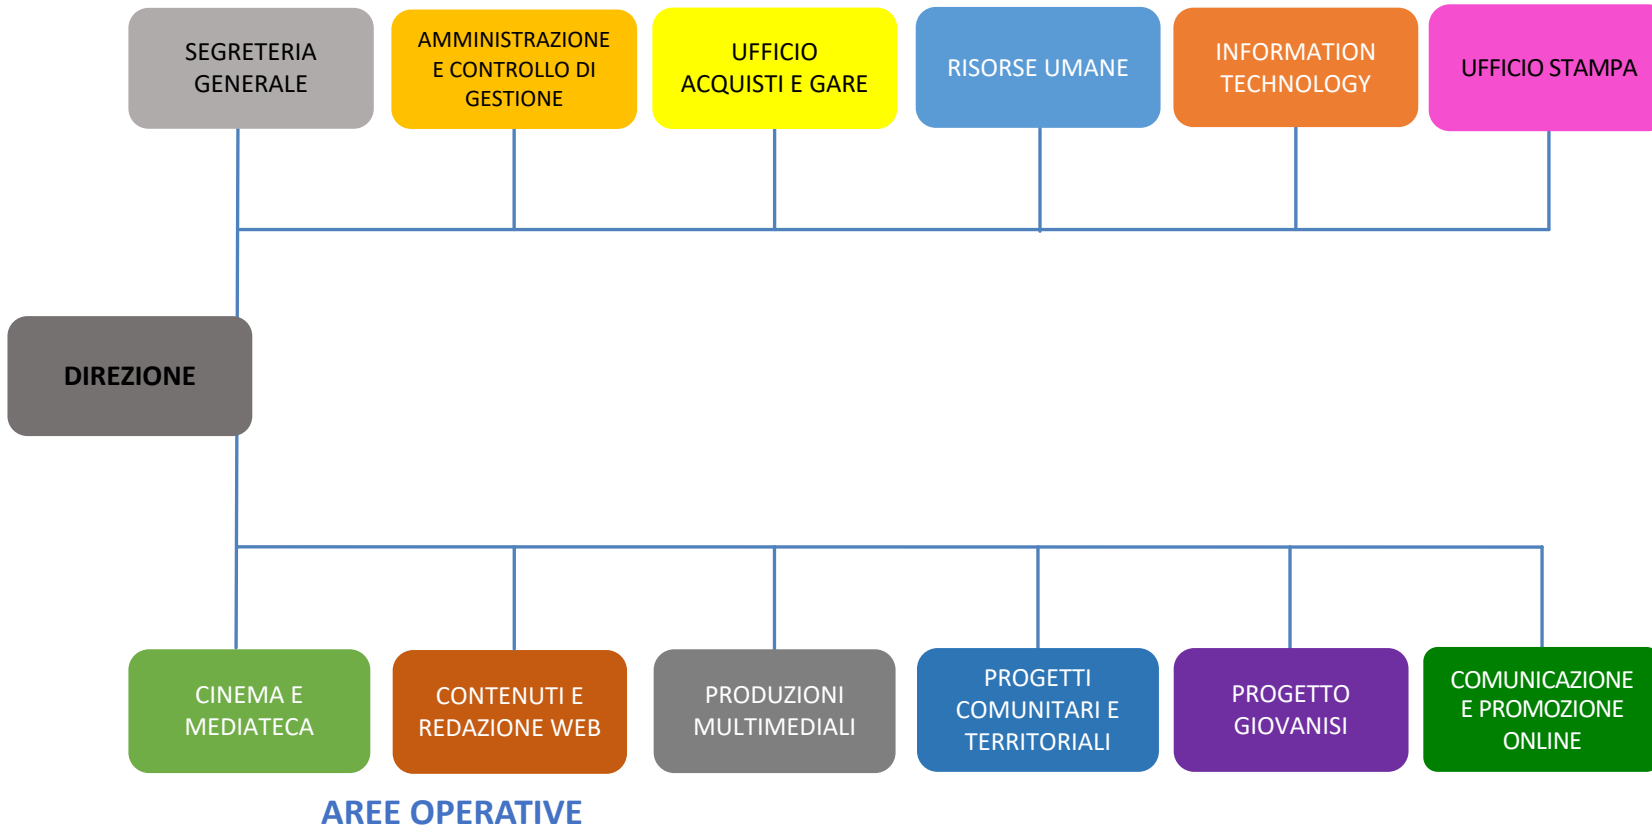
SEGRETERIA GENERALE

AMMINISTRAZIONE E CONTROLLO DI GESTIONE

UFFICIO ACQUISTI E GARE

RISORSE UMANE

INFORMATION TECHNOLOGY

UFFICIO STAMPA

DIREZIONE

CINEMA E MEDIATECA

CONTENUTI E REDAZIONE WEB

PRODUZIONI MULTIMEDIALI

PROGETTI COMUNITARI E TERRITORIALI

PROGETTO GIOVANISI

COMUNICAZIONE E PROMOZIONE ONLINE

AREE OPERATIVE